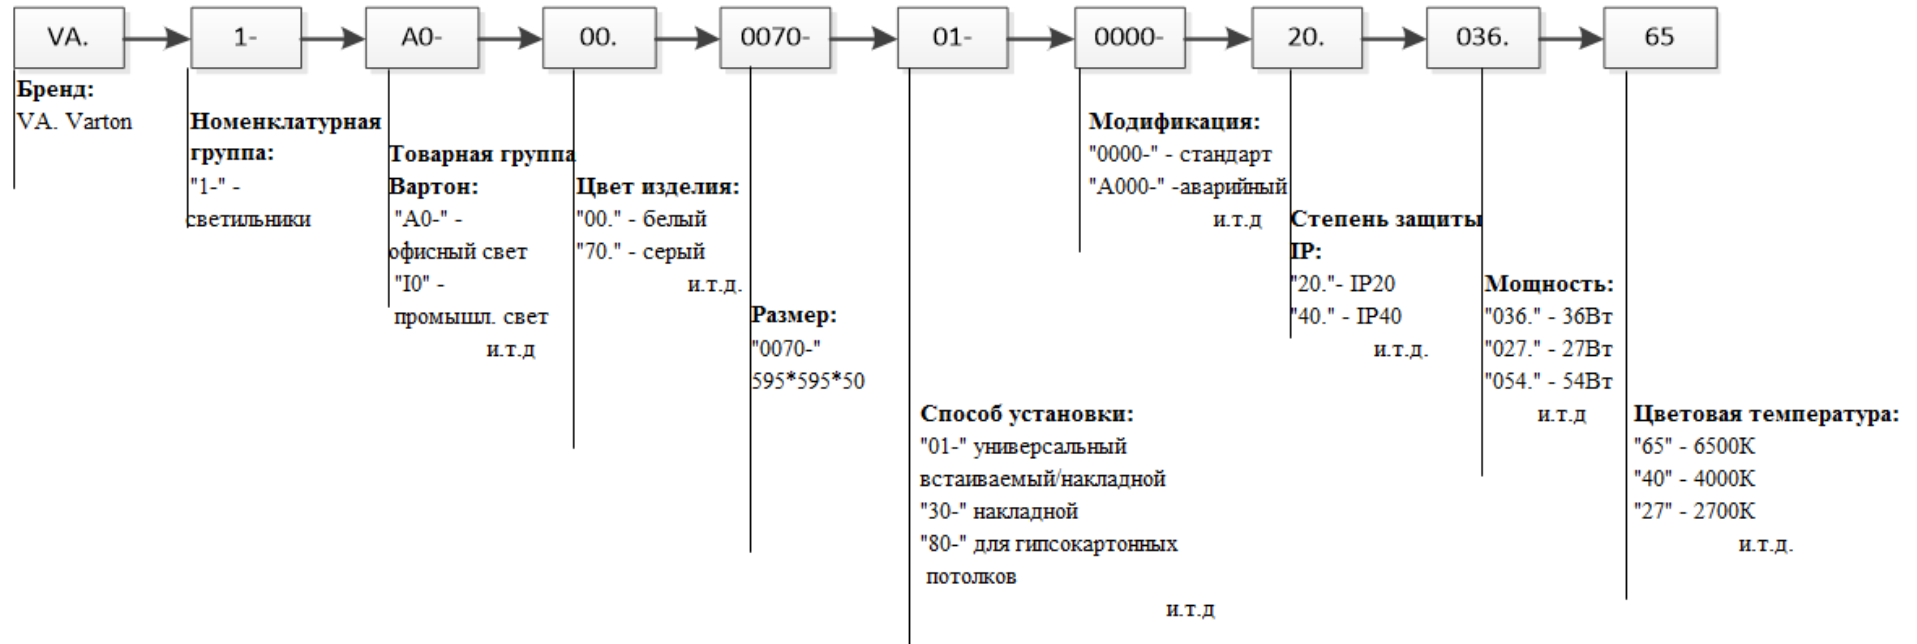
VA. 1- A0- 00. 0070- 01- 0000- 20. 036. 65

Бренд:
VA. Varton

Номенклатурная группа:
"1-" - светильники

Товарная группа Вартон:
"A0-" - офисный свет
"I0" - промышл. свет
и.т.д

Цвет изделия:
"00." - белый
"70." - серый
и.т.д.

Размер:
"0070-" 595*595*50

Способ установки:
"01-" универсальный встаиваемый/накладной
"30-" накладной
"80-" для гипсокартонных потолков
и.т.д

Модификация:
"0000-" - стандарт
"A000-" -аварийный
и.т.д

Степень защиты IP:
"20."- IP20
"40." - IP40
и.т.д.

Мощность:
"036." - 36Вт
"027." - 27Вт
"054." - 54Вт
и.т.д

Цветовая температура:
"65" - 6500К
"40" - 4000К
"27" - 2700К
и.т.д.